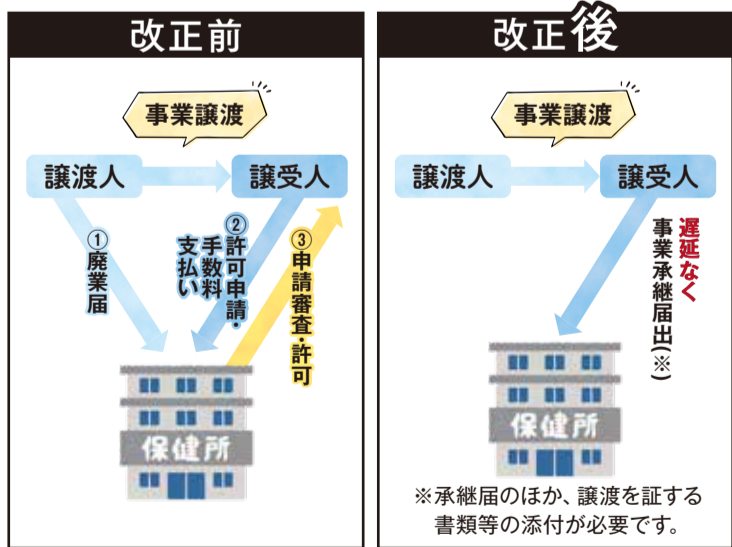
改正前

事業譲渡

譲渡人

譲受人

①廃業届

②許可申請・手数料支払い

③申請審査・許可

保健所

改正後

事業譲渡

譲渡人

譲受人

遅延なく事業承継届出(※)

保健所

※承継届のほか、譲渡を証する書類等の添付が必要です。